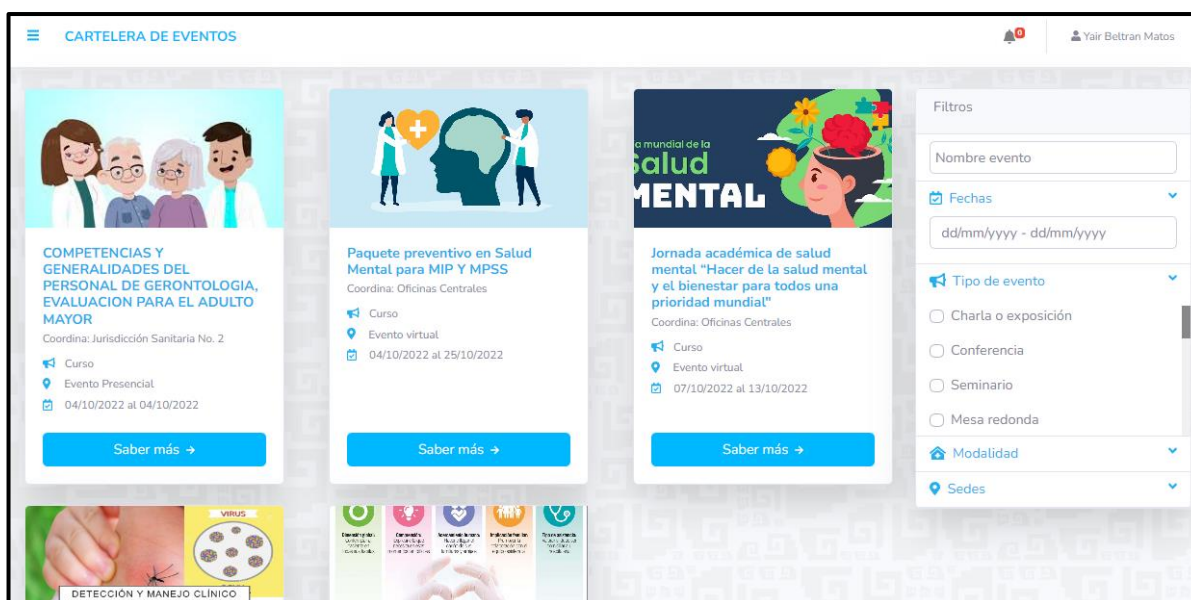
CARTELERA DE EVENTOS

0

Yair Beltran Matos

COMPETENCIAS Y GENERALIDADES DEL PERSONAL DE GERONTOLOGIA, EVALUACION PARA EL ADULTO MAYOR

Coordina: Jurisdicción Sanitaria No. 2

Curso

Evento Presencial

04/10/2022 al 04/10/2022

Saber más →

Paquete preventivo en Salud Mental para MIP Y MPSS

Coordina: Oficinas Centrales

Curso

Evento virtual

04/10/2022 al 25/10/2022

Saber más →

a mundial de la Salud MENTAL

Jornada académica de salud mental "Hacer de la salud mental y el bienestar para todos una prioridad mundial"

Coordina: Oficinas Centrales

Curso

Evento virtual

07/10/2022 al 13/10/2022

Saber más →

Filtros

Nombre evento

Fechas

dd/mm/yyyy - dd/mm/yyyy

Tipo de evento

Charla o exposición

Conferencia

Seminario

Mesa redonda

Modalidad

Sedes

VIRUS

DETECCIÓN Y MANEJO CLÍNICO

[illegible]